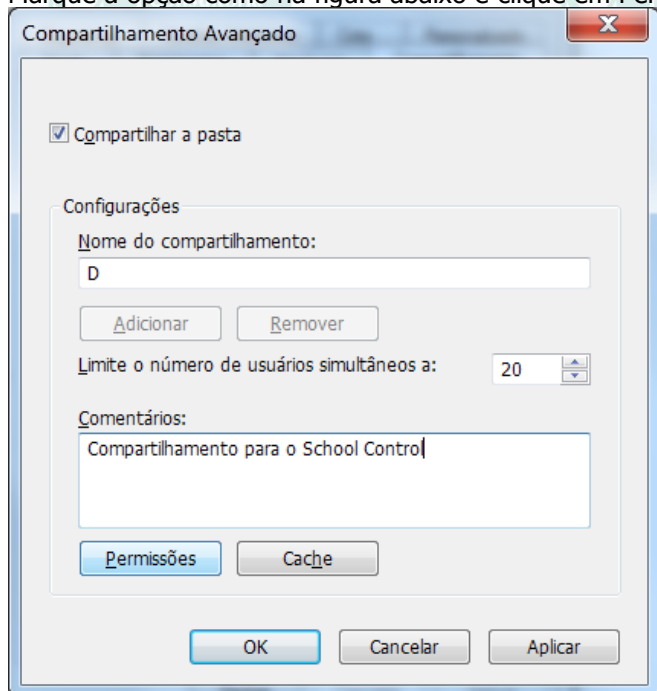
Marque a opção como na figura abaixo e clique em Per

Compartilhamento Avançado

X

Compartilhar a pasta

Configurações

Nome do compartilhamento:

D

Adicionar

Remover

Limite o número de usuários simultâneos a:

20

Comentários:

Compartilhamento para o School Control

Permissões

Cache

OK

Cancelar

Aplicar